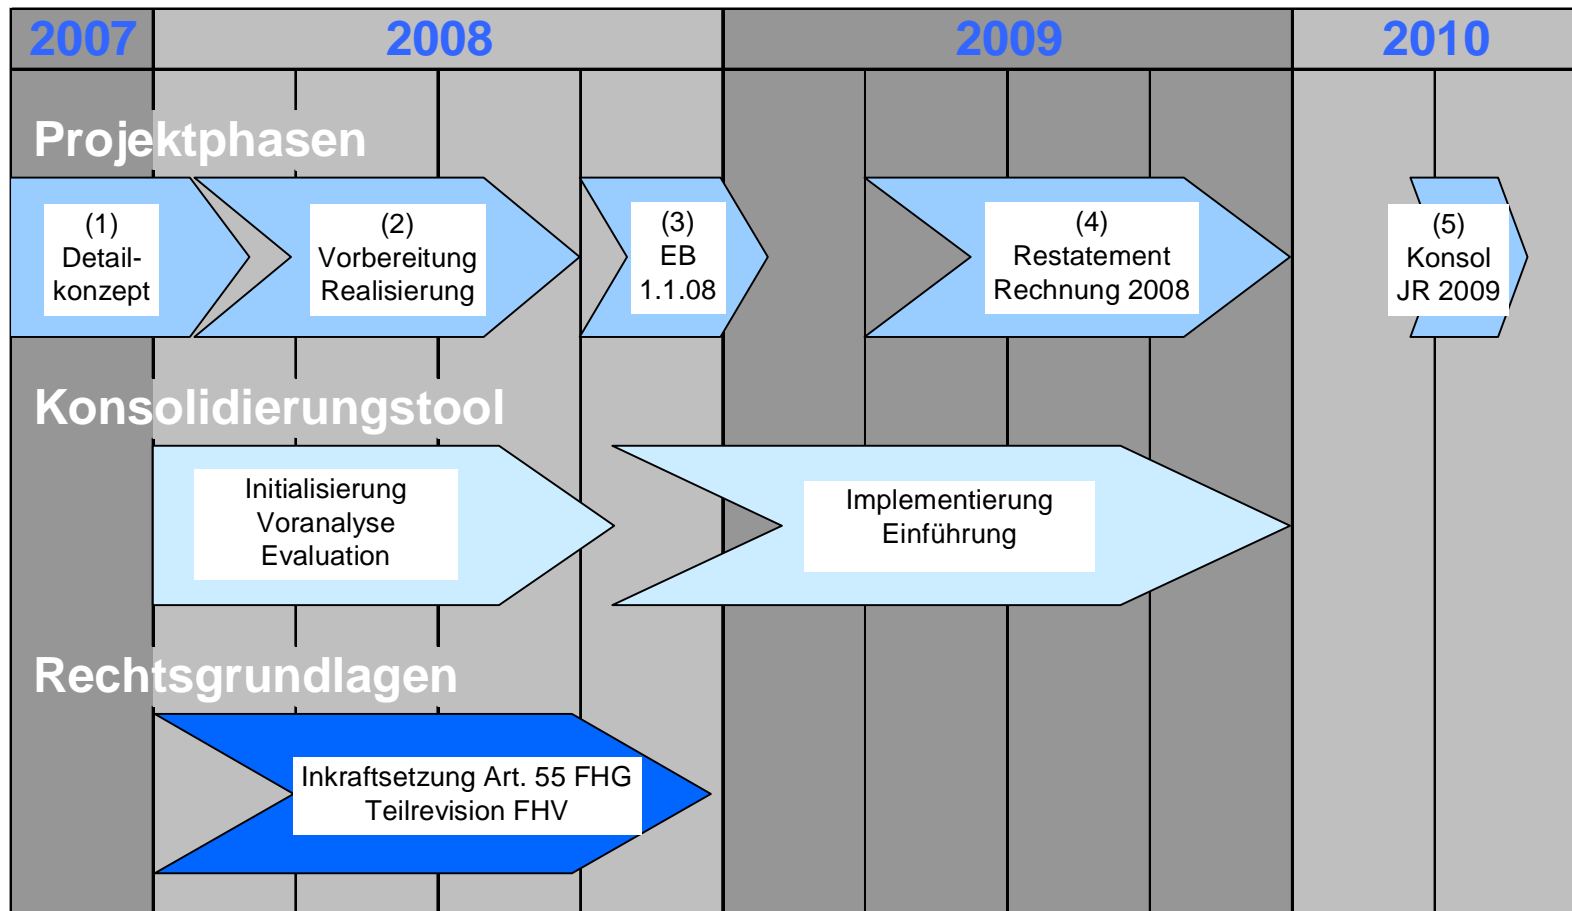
2007 2008 2009 2010

Projektphasen

(1) Detail-konzept

(2) Vorbereitung Realisierung

(3) EB 1.1.08

(4) Restatement Rechnung 2008

(5) Konsol JR 2009

Konsolidierungstool

Initialisierung Voranalyse Evaluation

Implementierung Einführung

Rechtsgrundlagen

Inkraftsetzung Art. 55 FHG Teilrevision FHV